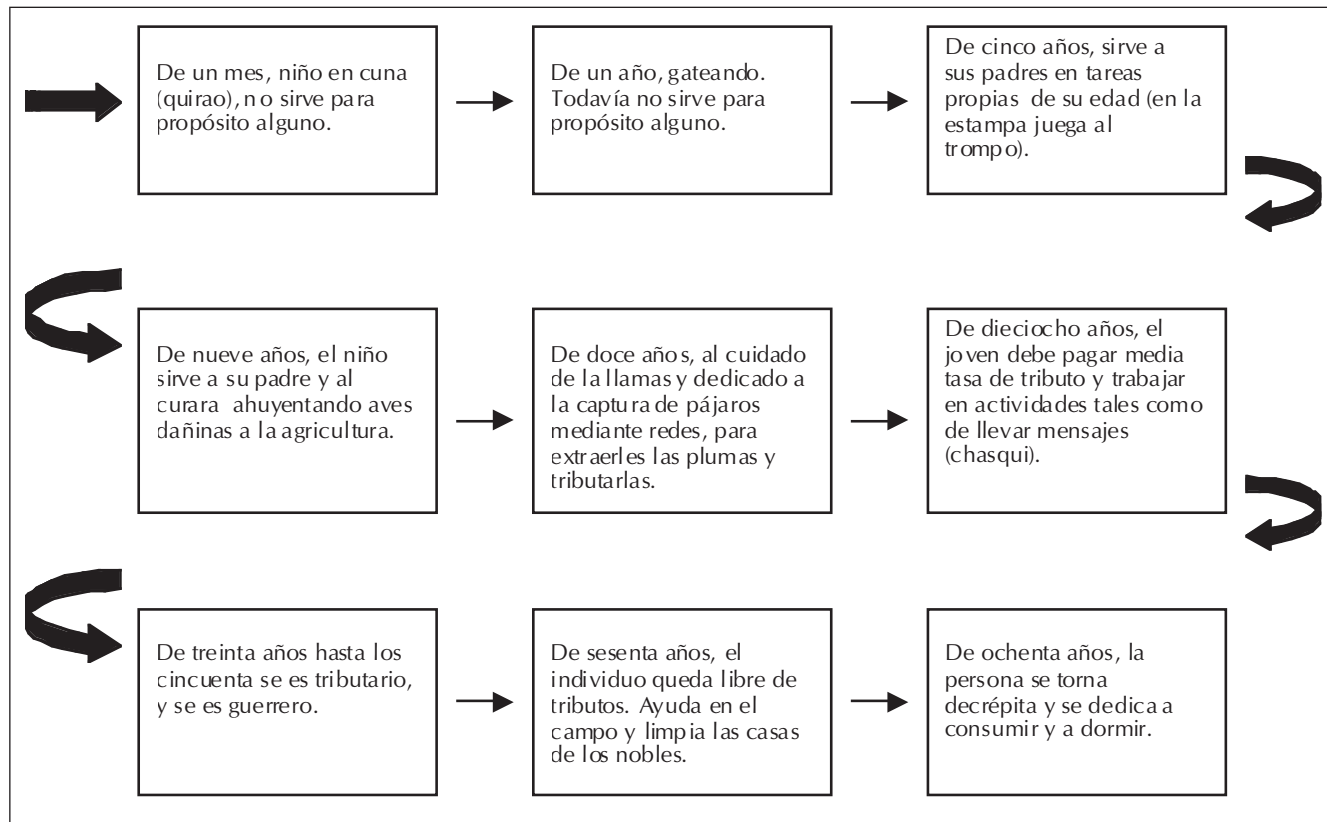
De un mes, niño en cuna (quirao), no sirve para propósito alguno.

De un año, gateando. Todavía no sirve para propósito alguno.

De cinco años, sirve a sus padres en tareas propias de su edad (en la estampa juega al trompo).

De nueve años, el niño sirve a su padre y al curara ahuyentando aves dañinas a la agricultura.

De doce años, al cuidado de la llamas y dedicado a la captura de pájaros mediante redes, para extraerles las plumas y tributarlas.

De dieciocho años, el joven debe pagar media tasa de tributo y trabajar en actividades tales como de llevar mensajes (chasqui).

De treinta años hasta los cincuenta se es tributario, y se es guerrero.

De sesenta años, el individuo queda libre de tributos. Ayuda en el campo y limpia las casas de los nobles.

De ochenta años, la persona se torna decrépita y se dedica a consumir y a dormir.